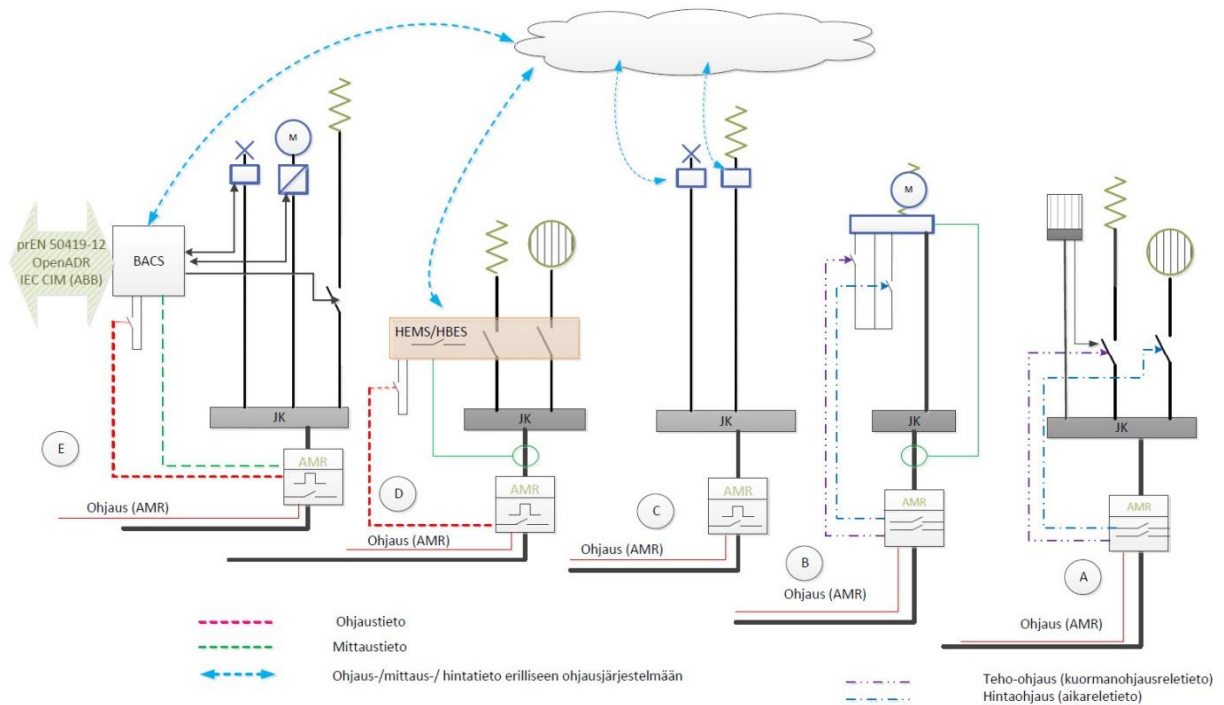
M

prEN 50419-12
OpenADR
IEC CIM (ABB)

BACS

JK

AMR

E

Ohjaus (AMR)

HEMS/HBES

JK

AMR

D

Ohjaus (AMR)

JK

AMR

C

Ohjaus (AMR)

M

JK

AMR

B

Ohjaus (AMR)

JK

AMR

A

Ohjaus (AMR)

Ohjaustieto

Mittaustieto

Ohjaus-/mittaus-/ hintatieto erilliseen ohjausjärjestelmään

Teho-ohjaus (kuormanohjausreletieto)
Hintaohjaus (aikareletieto)